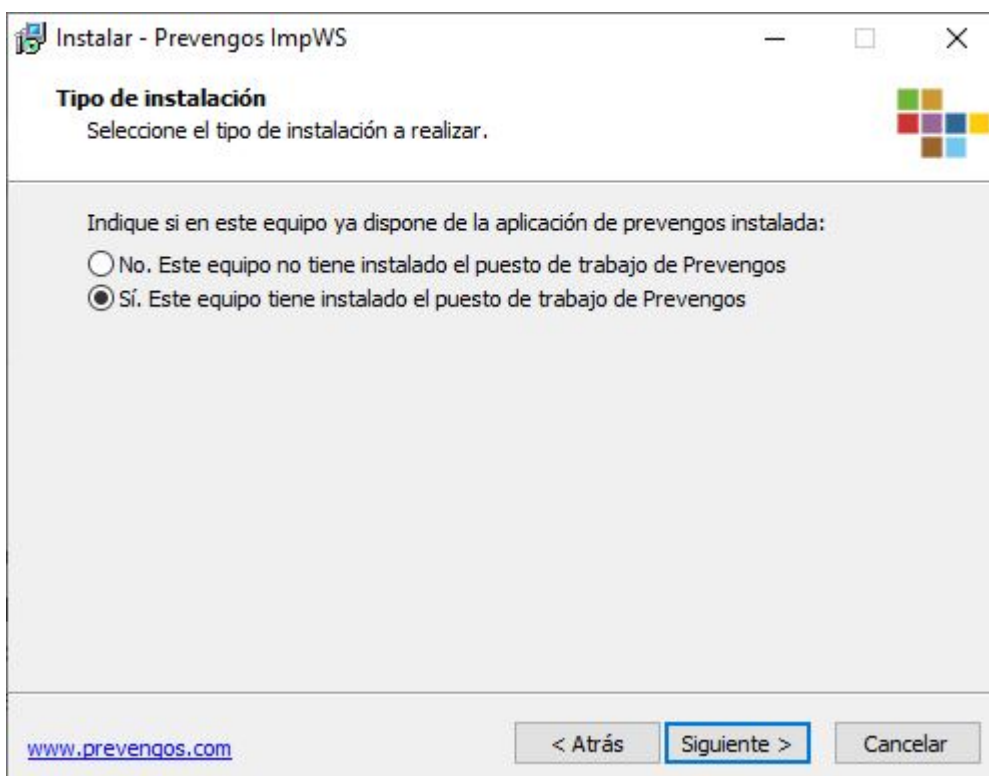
Instalar - Prevengos ImpWS

Tipo de instalación
Seleccione el tipo de instalación a realizar.

Indique si en este equipo ya dispone de la aplicación de prevengos instalada:
No. Este equipo no tiene instalado el puesto de trabajo de Prevengos
Sí. Este equipo tiene instalado el puesto de trabajo de Prevengos

www.prevengos.com
< Atrás
Siguiente >
Cancelar